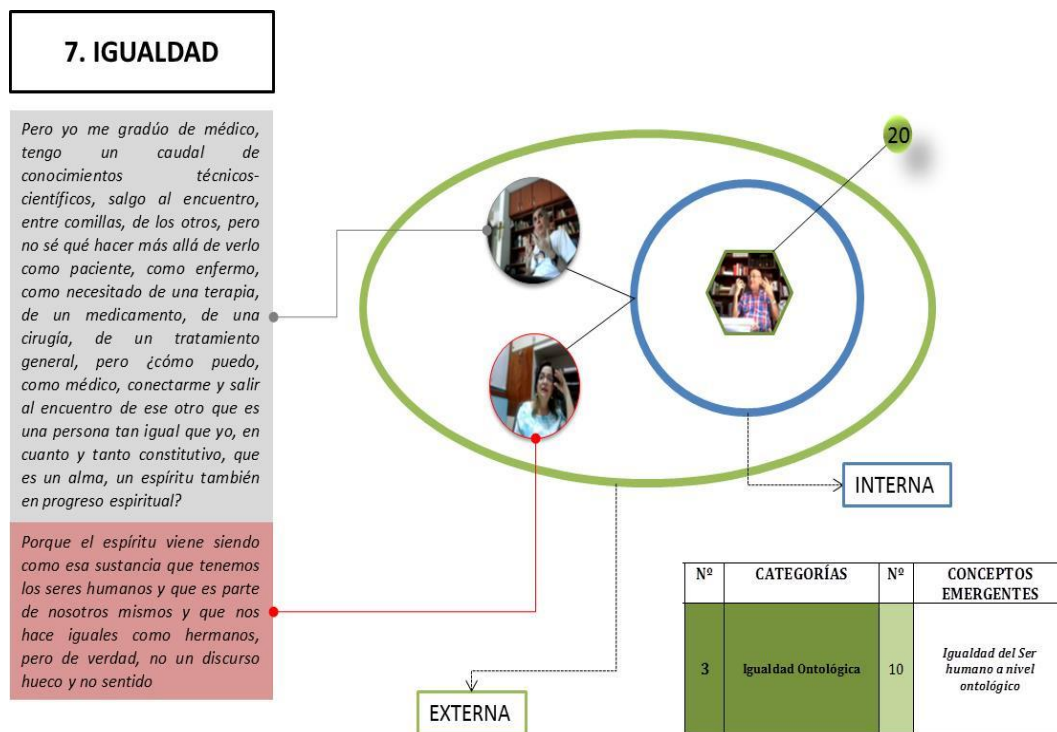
7. IGUALDAD

Pero yo me gradúo de médico, tengo un caudal de conocimientos técnicos-científicos, salgo al encuentro, entre comillas, de los otros, pero no sé qué hacer más allá de verlo como paciente, como enfermo, como necesitado de una terapia, de un medicamento, de una cirugía, de un tratamiento general, pero ¿cómo puedo, como médico, conectarme y salir al encuentro de ese otro que es una persona tan igual que yo, en cuanto y tanto constitutivo, que es un alma, un espíritu también en progreso espiritual?

Porque el espíritu viene siendo como esa sustancia que tenemos los seres humanos y que es parte de nosotros mismos y que nos hace iguales como hermanos, pero de verdad, no un discurso hueco y no sentido

20

INTERNA

EXTERNA

| Nº | CATEGORÍAS | Nº | CONCEPTOS EMERGENTES |
|---|---|---|---|
| 3 | Igualdad Ontológica | 10 | Igualdad del Ser humano a nivel ontológico |